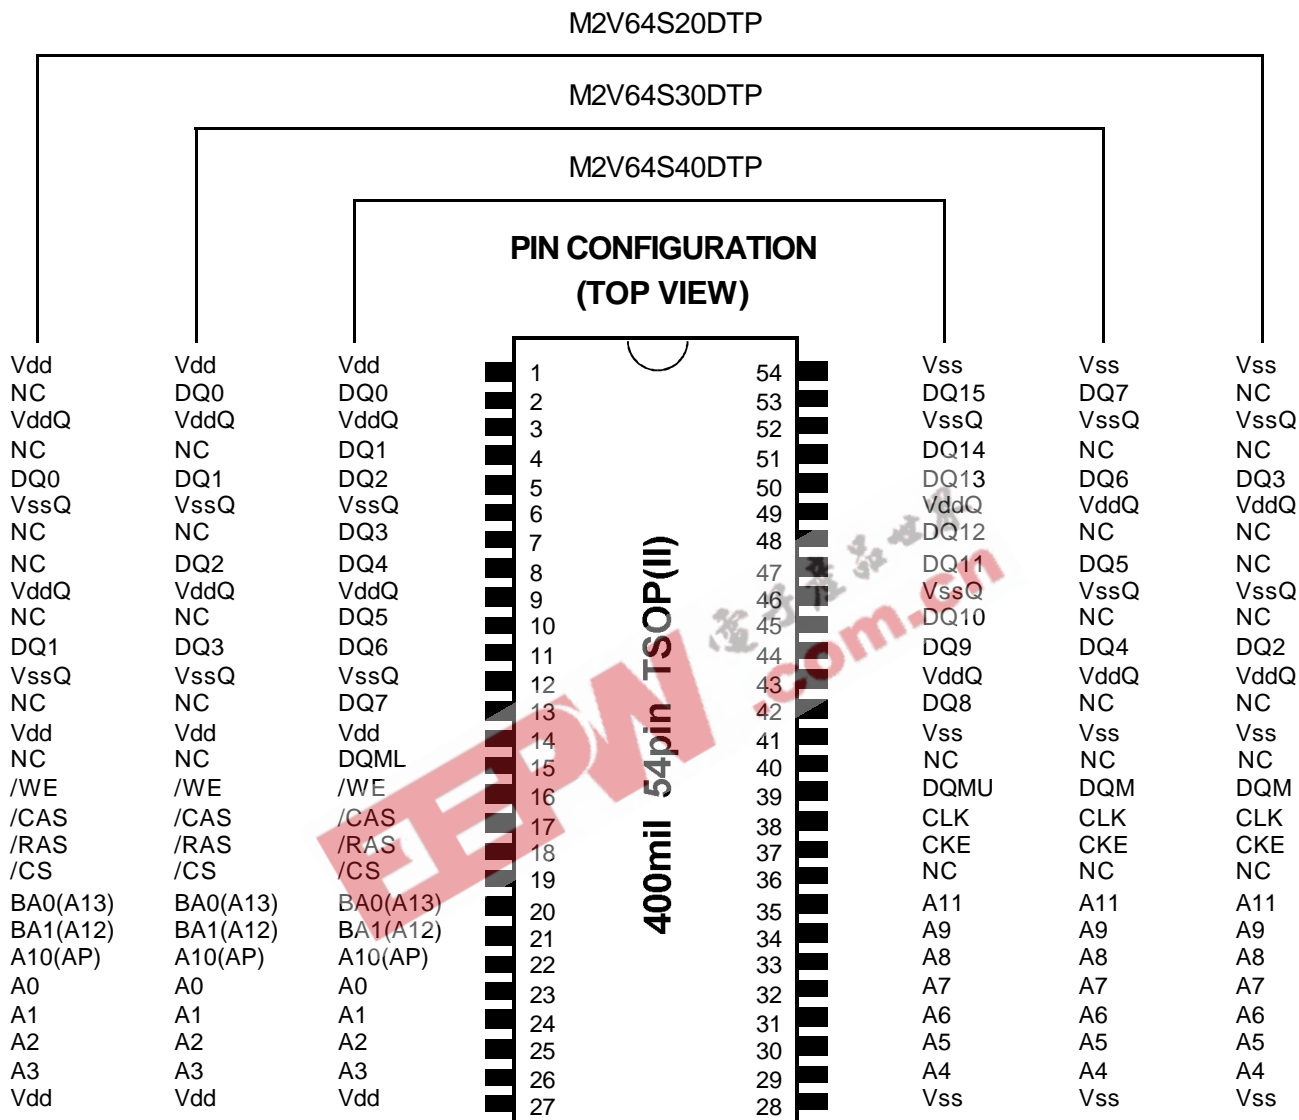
M2V64S20DTP

M2V64S30DTP

M2V64S40DTP

PIN CONFIGURATION
(TOP VIEW)

| | | | | | | | |
|---|---|---|---|---|---|---|---|
| Vdd | Vdd | Vdd | 1 | 54 | Vss | Vss | Vss |
| NC | DQ0 | DQ0 | 2 | 53 | DQ15 | DQ7 | NC |
| VddQ | VddQ | VddQ | 3 | 52 | VssQ | VssQ | VssQ |
| NC | NC | DQ1 | 4 | 51 | DQ14 | NC | NC |
| DQ0 | DQ1 | DQ2 | 5 | 50 | DQ13 | DQ6 | DQ3 |
| VssQ | VssQ | VssQ | 6 | 49 | VddQ | VddQ | VddQ |
| NC | NC | DQ3 | 7 | 48 | DQ12 | NC | NC |
| NC | DQ2 | DQ4 | 8 | 47 | DQ11 | DQ5 | NC |
| VddQ | VddQ | VddQ | 9 | 46 | VssQ | VssQ | VssQ |
| NC | NC | DQ5 | 10 | 45 | DQ10 | NC | NC |
| DQ1 | DQ3 | DQ6 | 11 | 44 | DQ9 | DQ4 | DQ2 |
| VssQ | VssQ | VssQ | 12 | 43 | VddQ | VddQ | VddQ |
| NC | NC | DQ7 | 13 | 42 | DQ8 | NC | NC |
| Vdd | Vdd | Vdd | 14 | 41 | Vss | Vss | Vss |
| NC | NC | DQML | 15 | 40 | NC | NC | NC |
| /WE | /WE | /WE | 16 | 39 | DQMU | DQM | DQM |
| /CAS | /CAS | /CAS | 17 | 38 | CLK | CLK | CLK |
| /RAS | /RAS | /RAS | 18 | 37 | CKE | CKE | CKE |
| /CS | /CS | /CS | 19 | 36 | NC | NC | NC |
| BA0(A13) | BA0(A13) | BA0(A13) | 20 | 35 | A11 | A11 | A11 |
| BA1(A12) | BA1(A12) | BA1(A12) | 21 | 34 | A9 | A9 | A9 |
| A10(AP) | A10(AP) | A10(AP) | 22 | 33 | A8 | A8 | A8 |
| A0 | A0 | A0 | 23 | 32 | A7 | A7 | A7 |
| A1 | A1 | A1 | 24 | 31 | A6 | A6 | A6 |
| A2 | A2 | A2 | 25 | 30 | A5 | A5 | A5 |
| A3 | A3 | A3 | 26 | 29 | A4 | A4 | A4 |
| Vdd | Vdd | Vdd | 27 | 28 | Vss | Vss | Vss |

400mil 54pin TSOP(II)

EEPW .com.cn 电子产品世界